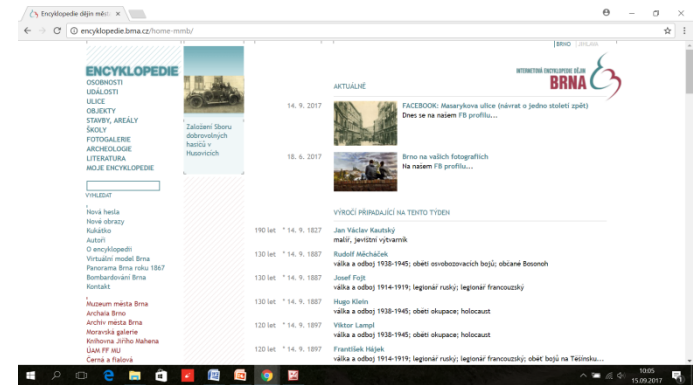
Encyklopedie dějin měst ×

encyklopedie.brna.cz/home-mmb/

BRNO | ZAHLAVÍ

ENCYKLOPEDIE
OSOBNOSTI
UDÁLOSTI
ULICE
OBJEKTY
STAVBY, AREÁLY
ŠKOLY
FOTOGALERIE
ARCHEOLOGIE
LITERATURA
MOJE ENCYKLOPEDIE

VYHLEDAT

Nová hesla
Nové obrazy
Kukátko
Autoři
O encyklopedii
Virtuální model Brna
Panorama Brna roku 1867
Bombardování Brna
Kontakt

Muzeum města Brna
Archaia Brno
Archiv města Brna
Moravská galerie
Knihovna Jiřího Mahena
ÚAM FF MU
Černá a Flálová

Založení Sboru dobrovolných hasičů v Husovicích

INTERNETOVÁ ENCYKLOPEDIE DĚJIN BRNA

AKTUÁLNĚ

14. 9. 2017
FACEBOOK: Masarykova ulice (návrat o jedno století zpět)
Dnes se na našem FB profilu...

18. 6. 2017
Brno na vašich fotografiích
Na našem FB profilu...

VÝROČÍ PŘIPADAJÍCÍ NA TENTO TÝDEN

190 let * 14. 9. 1827
Jan Václav Kautský
malíř, jevištní výtvarník

130 let * 14. 9. 1887
Rudolf Měcháček
válka a odboj 1938-1945; oběti osvobozovacích bojů; občané Bosonoh

130 let * 14. 9. 1887
Josef Fojt
válka a odboj 1914-1919; legionář ruský; legionář francouzský

130 let * 14. 9. 1887
Hugo Klein
válka a odboj 1938-1945; oběti okupace; holocaust

120 let * 14. 9. 1897
Viktor Lampl
válka a odboj 1938-1945; oběti okupace; holocaust

120 let * 14. 9. 1897
František Hájek
válka a odboj 1914-1919; legionář ruský; legionář francouzský; oběť bojů na Těšínsku...

10:05
15.09.2017